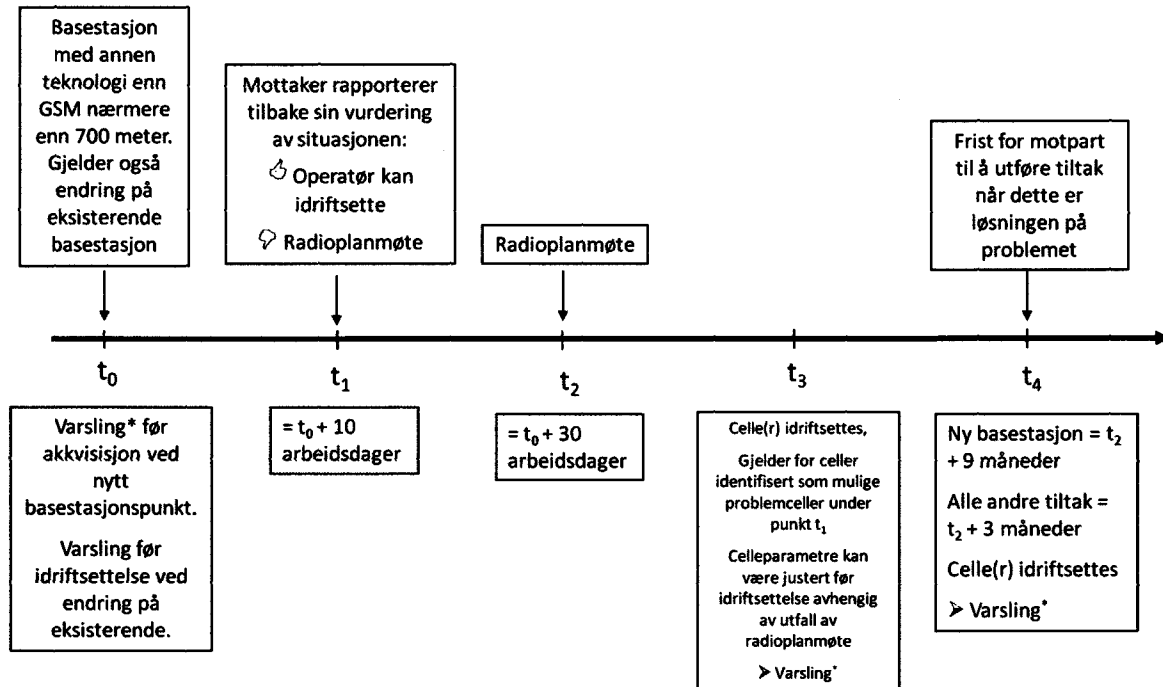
Basestasjon med annen teknologi enn GSM nærmere enn 700 meter. Gjelder også endring på eksisterende basestasjon

Mottaker rapporterer tilbake sin vurdering av situasjonen:

Operatør kan idriftsette

Radioplanmøte

Radioplanmøte

Frist for motpart til å utføre tiltak når dette er løsningen på problemet

$t_0$

$t_1$

$t_2$

$t_3$

$t_4$

Varsling* før akkvisisjon ved nytt basestasjonspunkt.

Varsling før idriftsettelse ved endring på eksisterende.

= $t_0$ + 10 arbeidsdager

= $t_0$ + 30 arbeidsdager

Celle(r) idriftsettes,

Gjelder for celler identifisert som mulige problemceller under punkt $t_1$

Celleparametre kan være justert før idriftsettelse avhengig av utfall av radioplanmøte

➢ Varsling*

Ny basestasjon = $t_2$ + 9 måneder

Alle andre tiltak = $t_2$ + 3 måneder

Celle(r) idriftsettes

➢ Varsling*